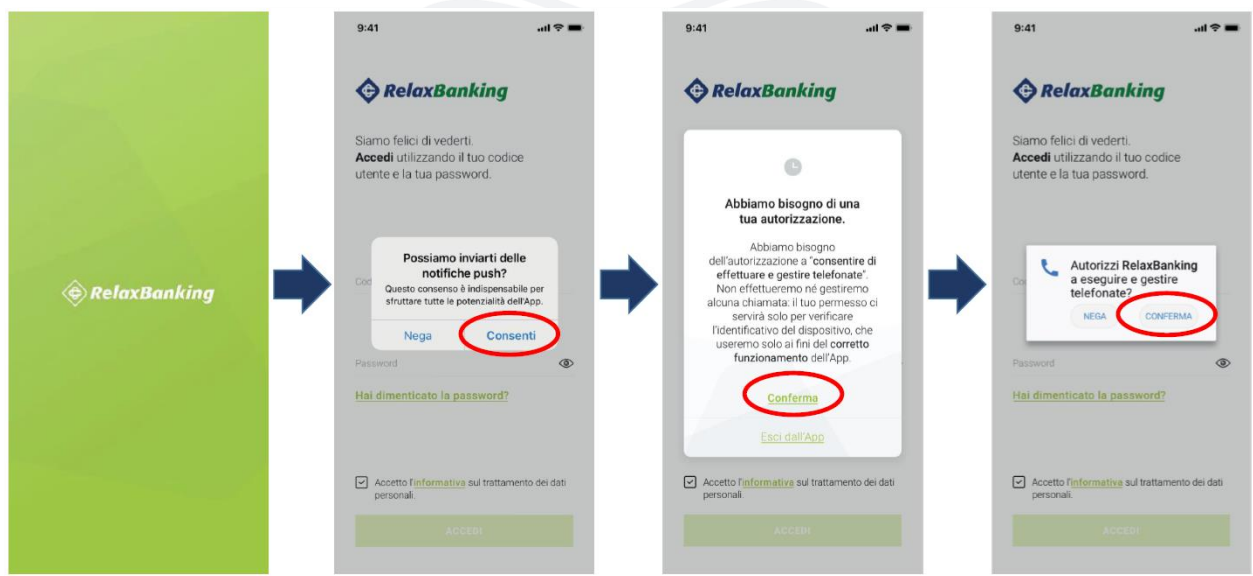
RelaxBanking

9:41

RelaxBanking

Siamo felici di vederti.
**Accedi** utilizzando il tuo codice utente e la tua password.

Possiamo inviarti delle notifiche push?
Questo consenso è indispensabile per sfruttare tutte le potenzialità dell'App.

Nega
Consenti

Cod

Password

Hai dimenticato la password?

Accetto l'informativa sul trattamento dei dati personali.

ACCEDI

9:41

RelaxBanking

Abbiamo bisogno di una tua autorizzazione.

Abbiamo bisogno dell'autorizzazione a "consentire di effettuare e gestire telefonate". Non effettueremo né gestiremo alcuna chiamata: il tuo permesso ci servirà solo per verificare l'identificativo del dispositivo, che useremo solo ai fini del corretto funzionamento dell'App.

Conferma

Esci dall'App

Accetto l'informativa sul trattamento dei dati personali.

ACCEDI

9:41

RelaxBanking

Siamo felici di vederti.
**Accedi** utilizzando il tuo codice utente e la tua password.

Autorizzi RelaxBanking a eseguire e gestire telefonate?

NEGA
CONFERMA

Co

Password

Hai dimenticato la password?

Accetto l'informativa sul trattamento dei dati personali.

ACCEDI